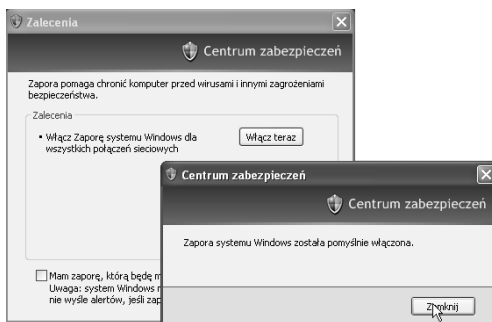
Zalecenia

Centrum zabezpieczeń

Zapora pomaga chronić komputer przed wirusami i innymi zagrożeniami bezpieczeństwa.

Zalecenia

• Włącz Zaporę systemu Windows dla wszystkich połączeń sieciowych

Włącz teraz

Mam zaporę, którą będę m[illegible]
Uwaga: system Windows n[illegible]
nie wyśle alertów, jeśli zap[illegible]

Centrum zabezpieczeń

Centrum zabezpieczeń

Zapora systemu Windows została pomyślnie włączona.

Zamknij